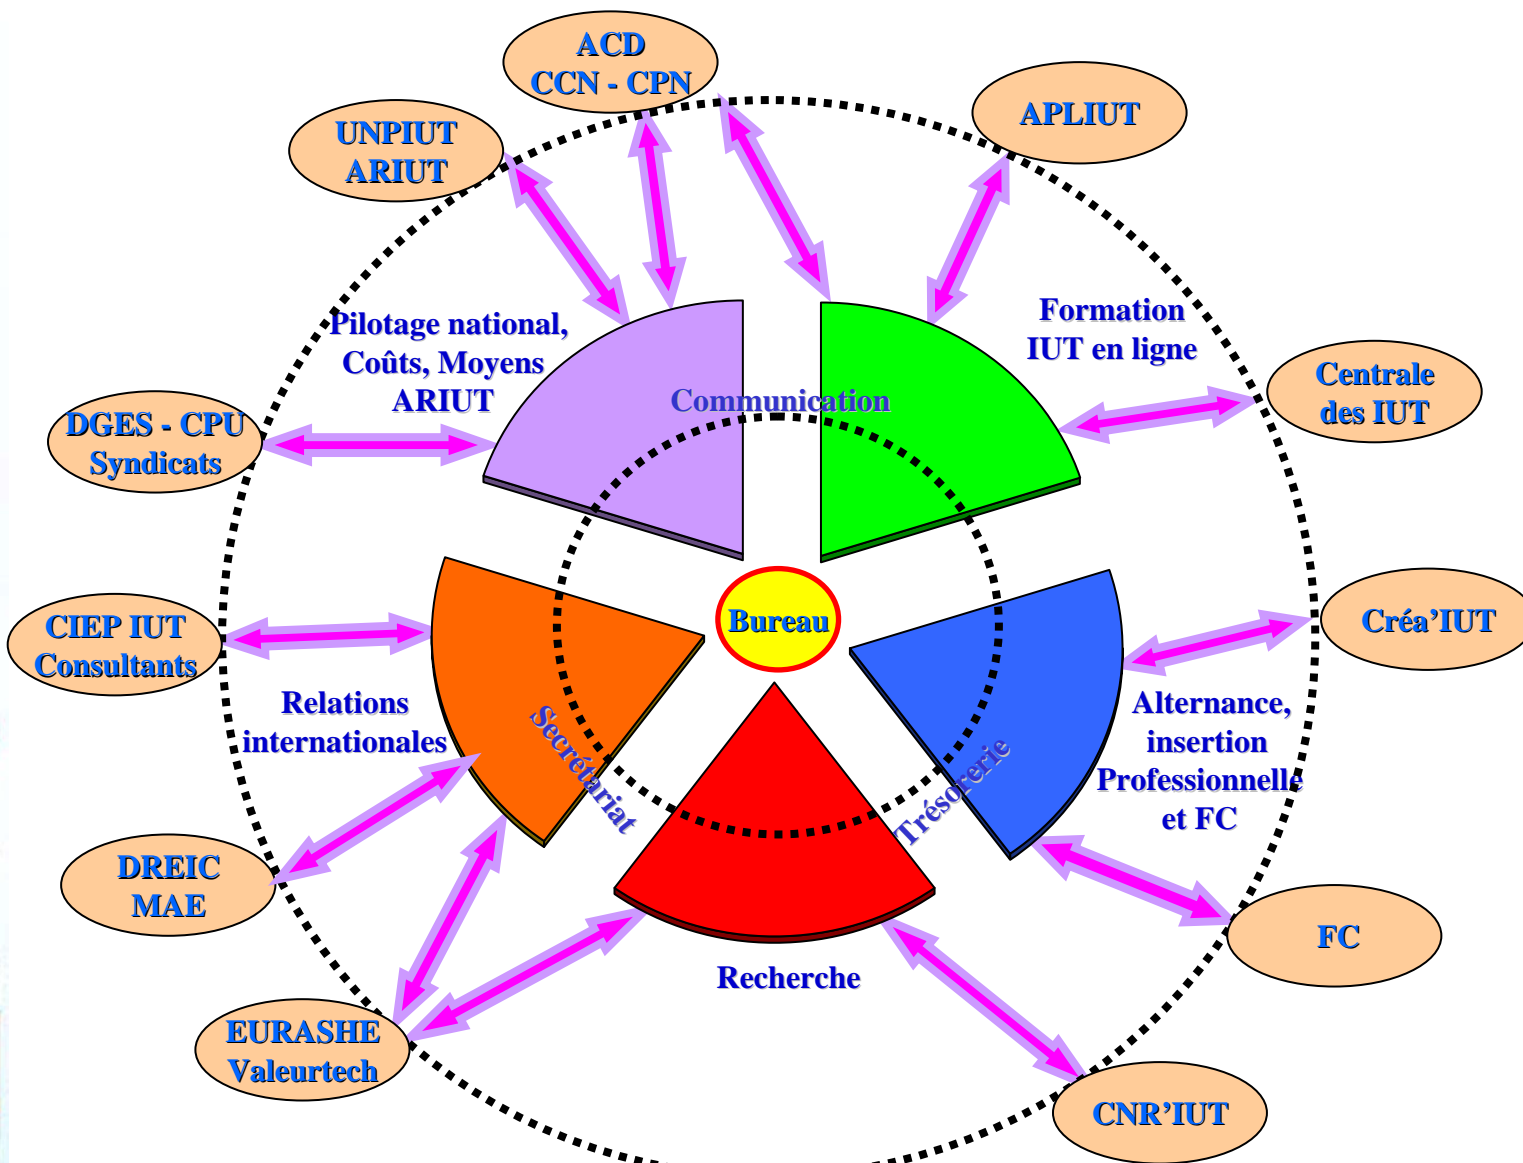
ACD
CCN - CPN

UNPIUT
ARIUT

APLIUT

Pilotage national,
Coûts, Moyens
ARIUT

Formation
IUT en ligne

Centrale
des IUT

Communication

DGES - CPU
Syndicats

CIEP IUT
Consultants

Bureau

Créa'IUT

Relations
internationales

Secrétariat

Trésorerie

Alternance,
insertion
Professionnelle
et FC

DREIC
MAE

FC

Recherche

EURASHE
Valeurtech

CNR'IUT